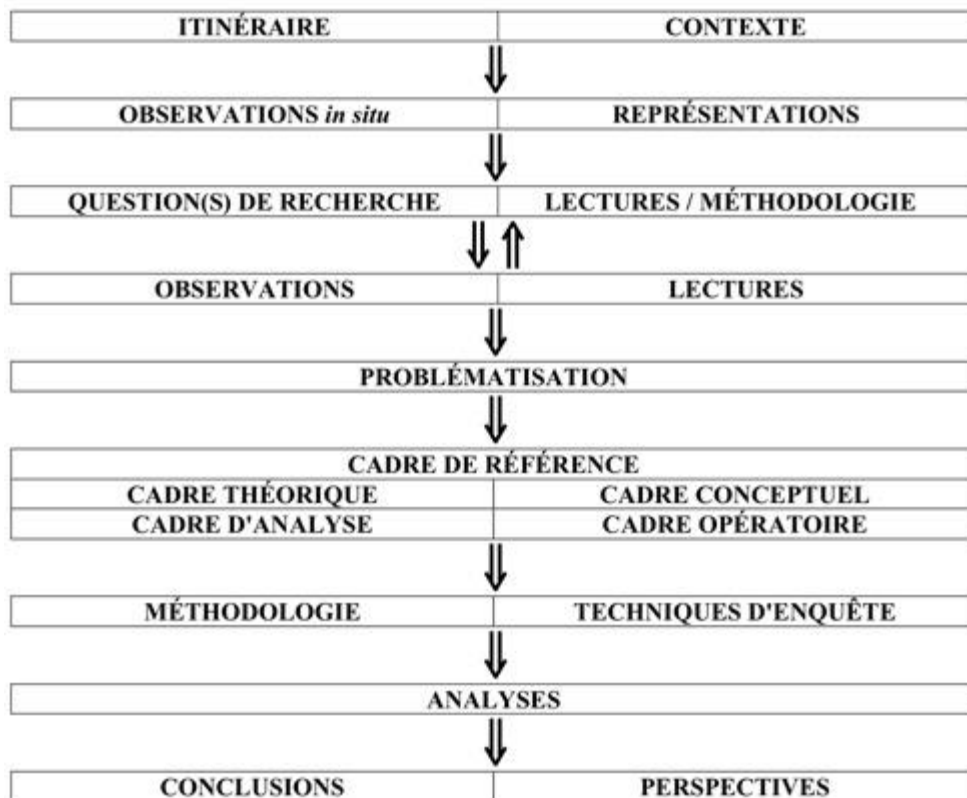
ITINÉRAIRE | CONTEXTE

OBSERVATIONS *in situ* | REPRÉSENTATIONS

QUESTION(S) DE RECHERCHE | LECTURES / MÉTHODOLOGIE

OBSERVATIONS | LECTURES

PROBLÉMATISATION

CADRE DE RÉFÉRENCE

CADRE THÉORIQUE | CADRE CONCEPTUEL

CADRE D'ANALYSE | CADRE OPÉRATOIRE

MÉTHODOLOGIE | TECHNIQUES D'ENQUÊTE

ANALYSES

CONCLUSIONS | PERSPECTIVES